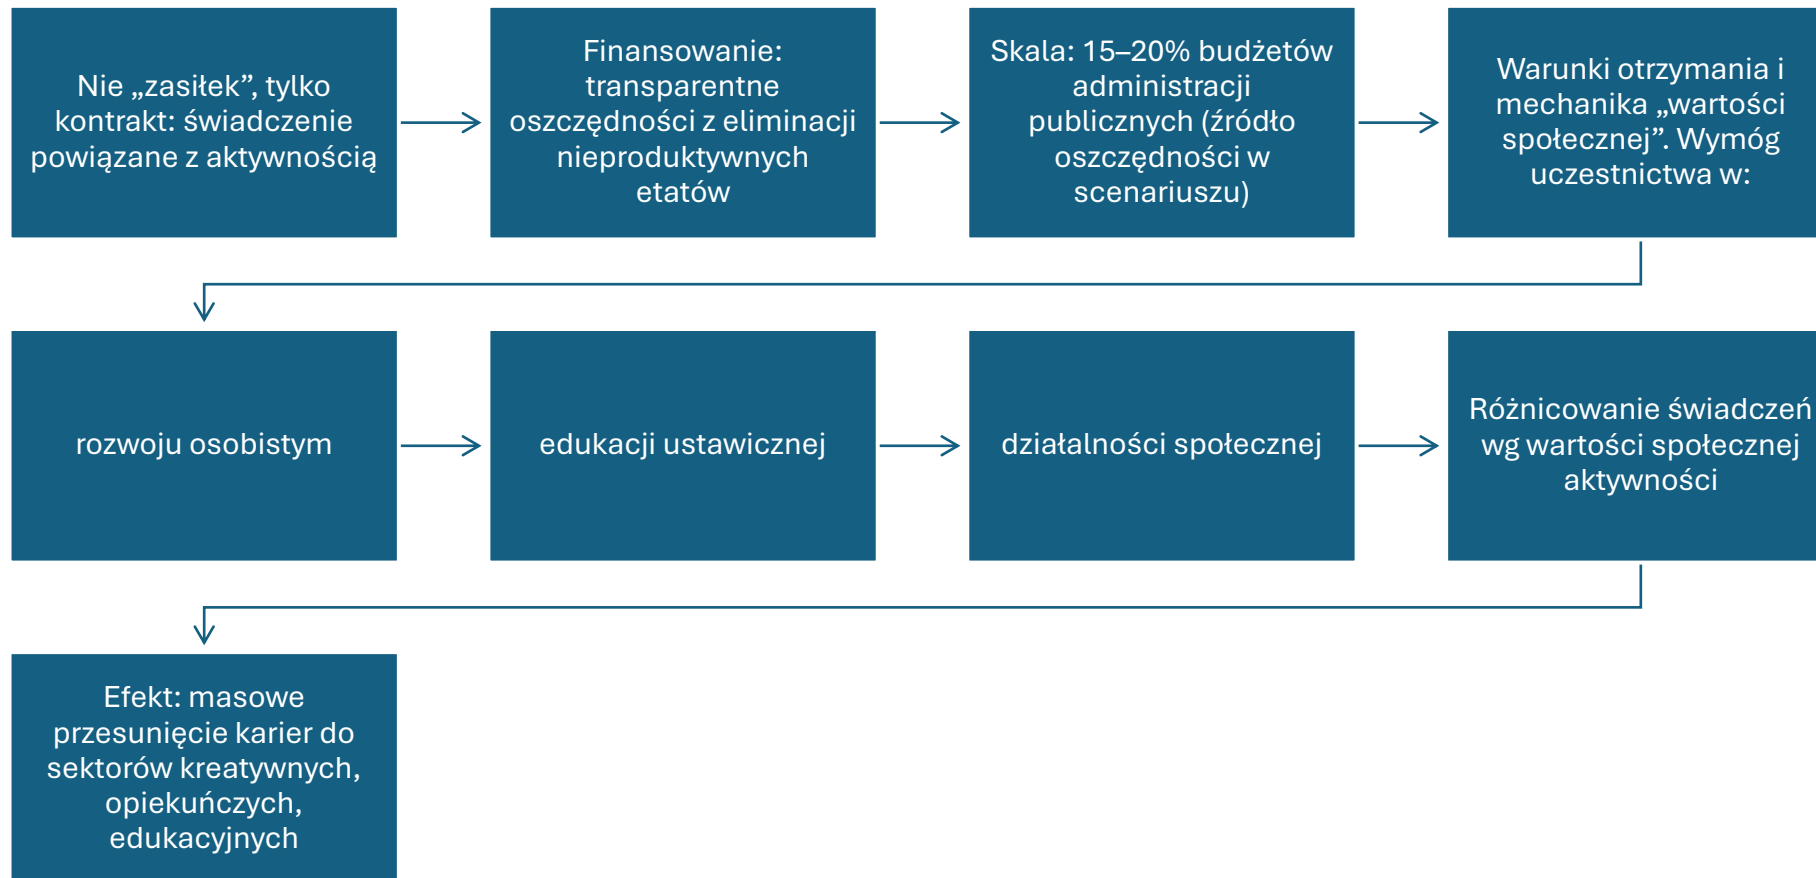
Nie „zasiłek”, tylko kontrakt: świadczenie powiązane z aktywnością

Finansowanie: transparentne oszczędności z eliminacji nieproduktywnych etatów

Skala: 15–20% budżetów administracji publicznych (źródło oszczędności w scenariuszu)

Warunki otrzymania i mechanika „wartości społecznej”. Wymóg uczestnictwa w:

rozwoju osobistym

edukacji ustawicznej

działalności społecznej

Różnicowanie świadczeń wg wartości społecznej aktywności

Efekt: masowe przesunięcie karier do sektorów kreatywnych, opiekuńczych, edukacyjnych